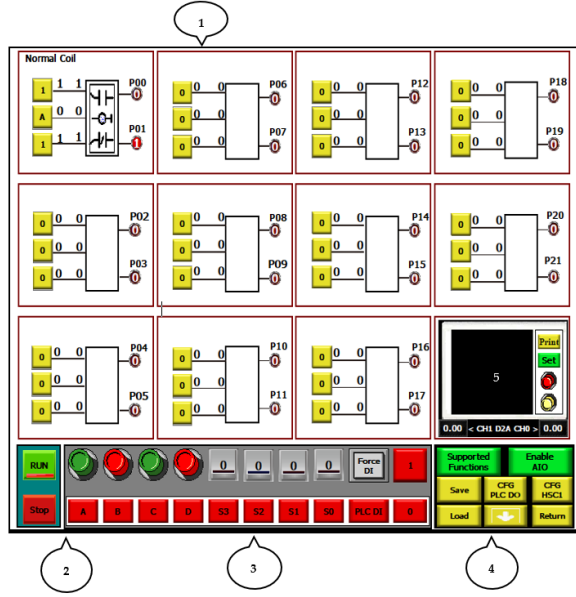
1

Normal Coil

1 1 1
A 0 0
1 1 1
P00
0
P01
1

0 0 0
0 0
0 0
P06
0
P07
0

0 0 0
0 0
0 0
P12
0
P13
0

0 0 0
0 0
0 0
P18
0
P19
0

0 0 0
0 0
0 0
P02
0
P03
0

0 0 0
0 0
0 0
P08
0
P09
0

0 0 0
0 0
0 0
P14
0
P15
0

0 0 0
0 0
0 0
P20
0
P21
0

0 0 0
0 0
0 0
P04
0
P05
0

0 0 0
0 0
0 0
P10
0
P11
0

0 0 0
0 0
0 0
P16
0
P17
0

5
Print
Set
0.00 < CH1 D2A CH0 > 0.00

RUN
Stop

0 0 0 0
Force DI
1
A B C D S3 S2 S1 S0 PLC DI 0

Supported Functions
Enable AIO
Save
CFG PLC DO
CFG HSC1
Load
Return

2
3
4